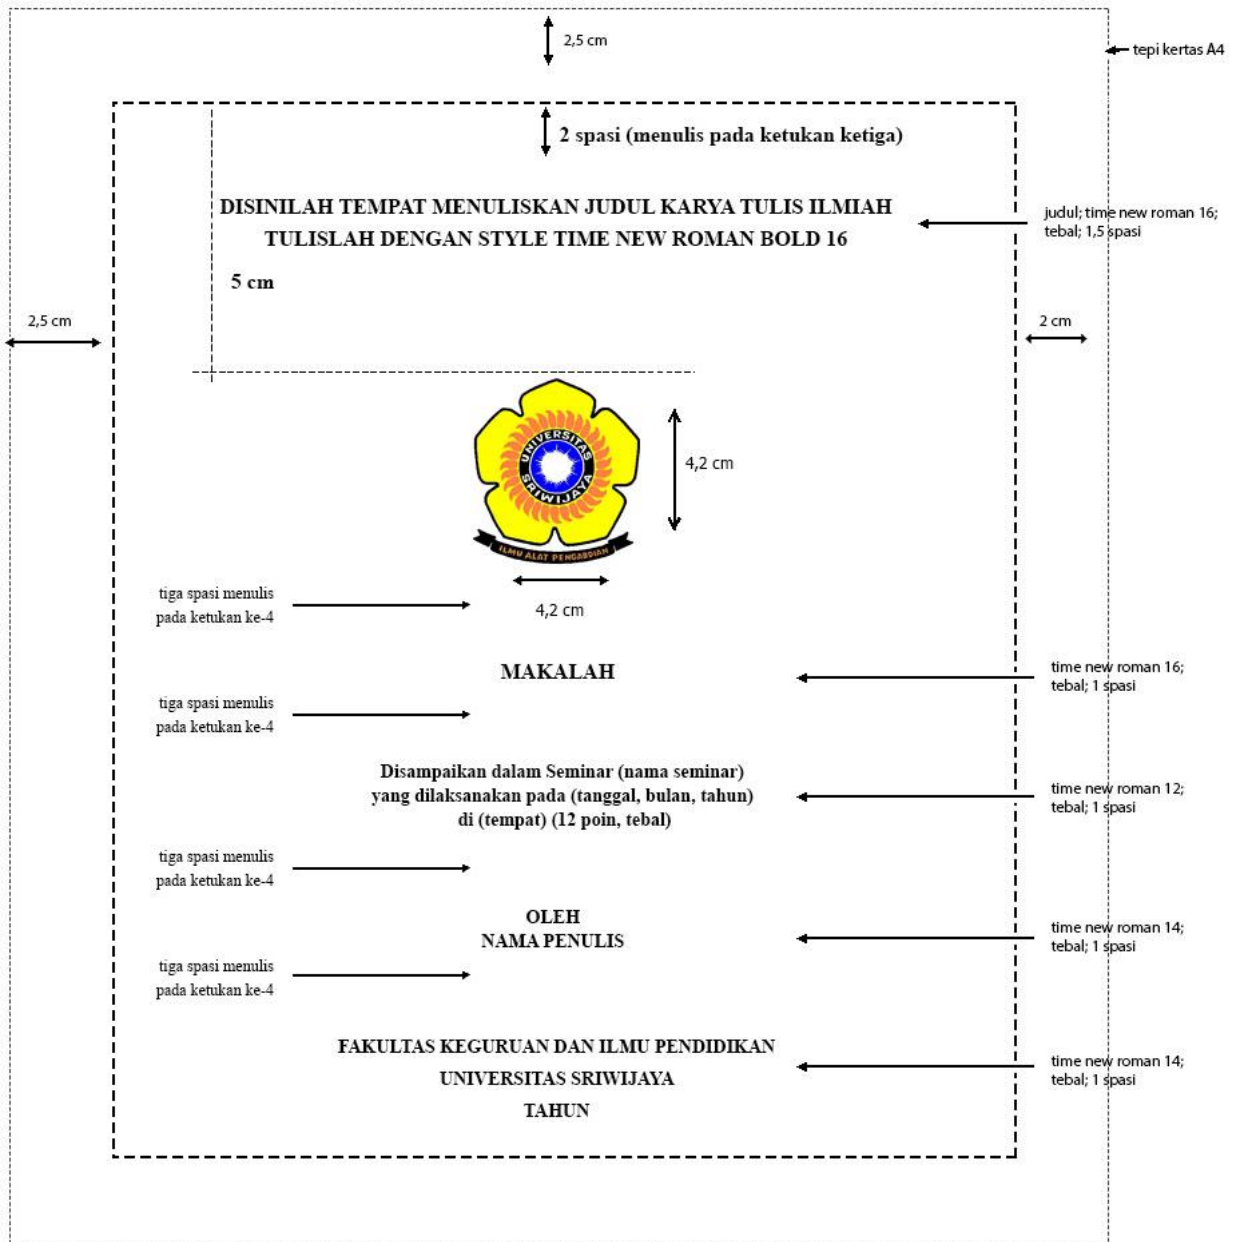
2,5 cm

tepi kertas A4

2 spasi (menulis pada ketukan ketiga)

DISINILAH TEMPAT MENULISKAN JUDUL KARYA TULIS ILMIAH TULISLAH DENGAN STYLE TIME NEW ROMAN BOLD 16

judul; time new roman 16; tebal; 1,5 spasi

5 cm

2,5 cm

2 cm

UNIVERSITAS SRIWIJAYA

ILMU ALAT PENGABDIAN

4,2 cm

tiga spasi menulis pada ketukan ke-4

4,2 cm

MAKALAH

time new roman 16; tebal; 1 spasi

tiga spasi menulis pada ketukan ke-4

Disampaikan dalam Seminar (nama seminar) yang dilaksanakan pada (tanggal, bulan, tahun) di (tempat) (12 poin, tebal)

time new roman 12; tebal; 1 spasi

tiga spasi menulis pada ketukan ke-4

OLEH
NAMA PENULIS

time new roman 14; tebal; 1 spasi

tiga spasi menulis pada ketukan ke-4

FAKULTAS KEGURUAN DAN ILMU PENDIDIKAN
UNIVERSITAS SRIWIJAYA
TAHUN

time new roman 14; tebal; 1 spasi